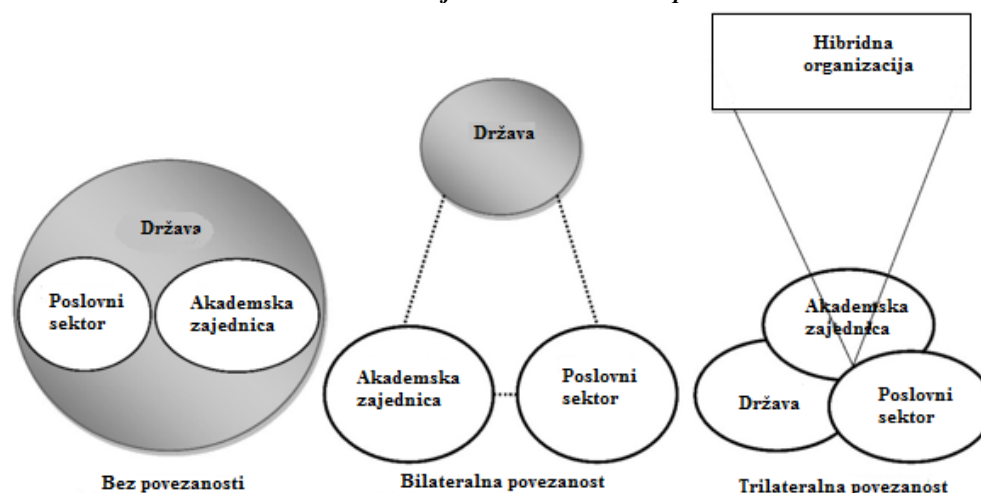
Hibridna organizacija

Država

Država

Poslovni sektor

Akademska zajednica

Bez povezanosti

Akademska zajednica

Poslovni sektor

Bilateralna povezanost

Akademska zajednica

Država

Poslovni sektor

Trilateralna povezanost